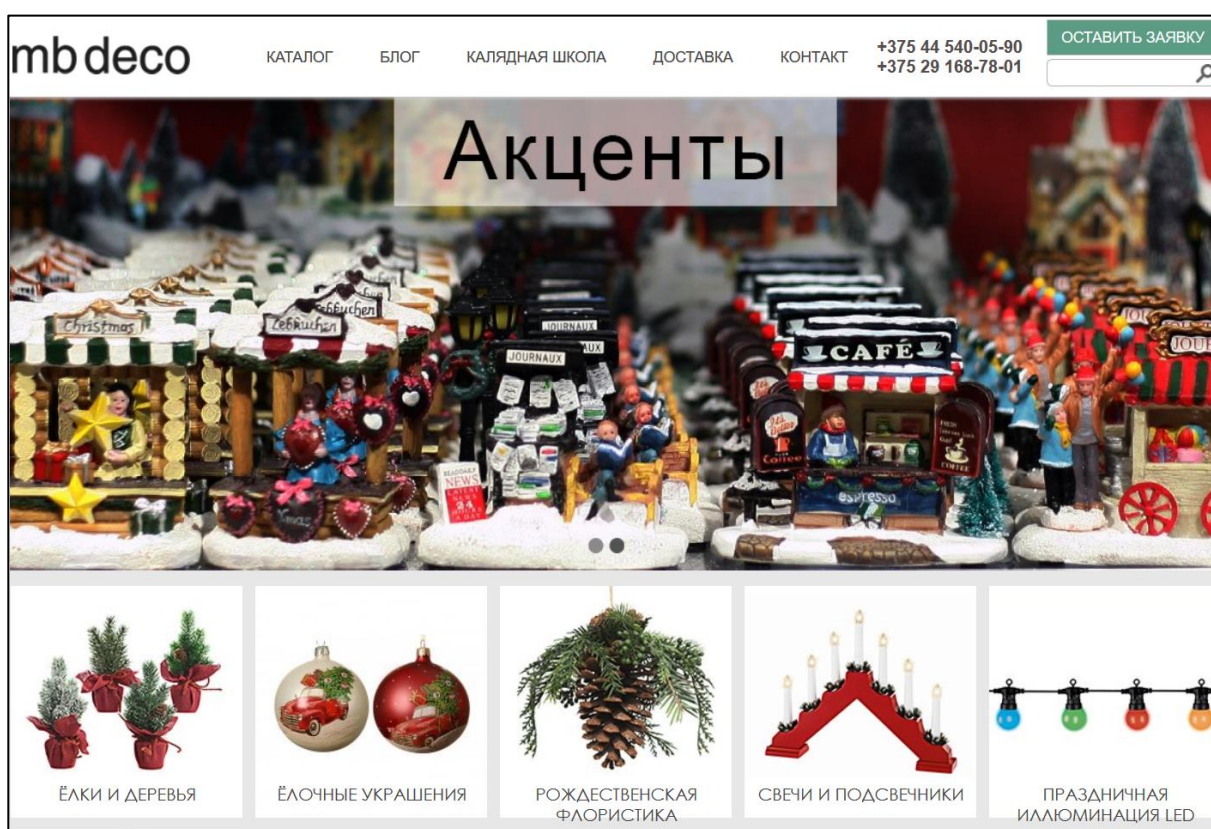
mb deco

КАТАЛОГ БЛОГ КАЛЯДНАЯ ШКОЛА ДОСТАВКА КОНТАКТ

+375 44 540-05-90
+375 29 168-78-01

ОСТАВИТЬ ЗАЯВКУ

Акценты

Christmas
Lebkuchen
JOURNAUX
JOURNAUX
CAFÉ
NEWS
Coffee
espresso

ЁЛКИ И ДЕРЕВЬЯ

ЁЛОЧНЫЕ УКРАШЕНИЯ

РОЖДЕСТВЕНСКАЯ ФЛОРИСТИКА

СВЕЧИ И ПОДСВЕЧНИКИ

ПРАЗДНИЧНАЯ ИЛЛЮМИНАЦИЯ LED